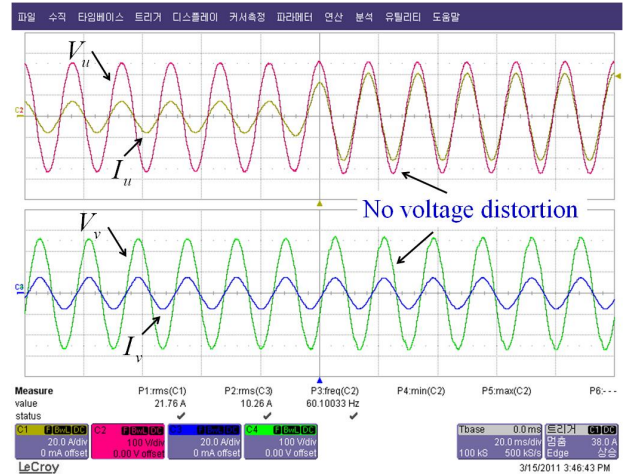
파일 수직 타임베이스 트리거 디스플레이 커서측정 파라메터 연산 분석 유틸리티 도움말

$V_u$

C2

$I_u$

No voltage distortion

$V_v$

C3

$I_v$

| Measure | P1:rms(C1) | P2:rms(C3) | P3:freq(C2) | P4:min(C2) | P5:max(C2) | P6:- - - |
|---|---|---|---|---|---|---|
| value | 21.76 A | 10.26 A | 60.10033 Hz | | | |
| status | ✔ | ✔ | ✔ | | | |

C1 BwL DC 20.0 A/div 0 mA offset

C2 BwL DC 100 V/div 0.00 V offset

C3 BwL DC 20.0 A/div 0 mA offset

C4 BwL DC 100 V/div 0.00 V offset

Tbase 0.0 ms 20.0 ms/div 100 kS 500 kS/s

트리거 C1 DC 멈춤 38.0 A Edge 상승

LeCroy

3/15/2011 3:46:43 PM